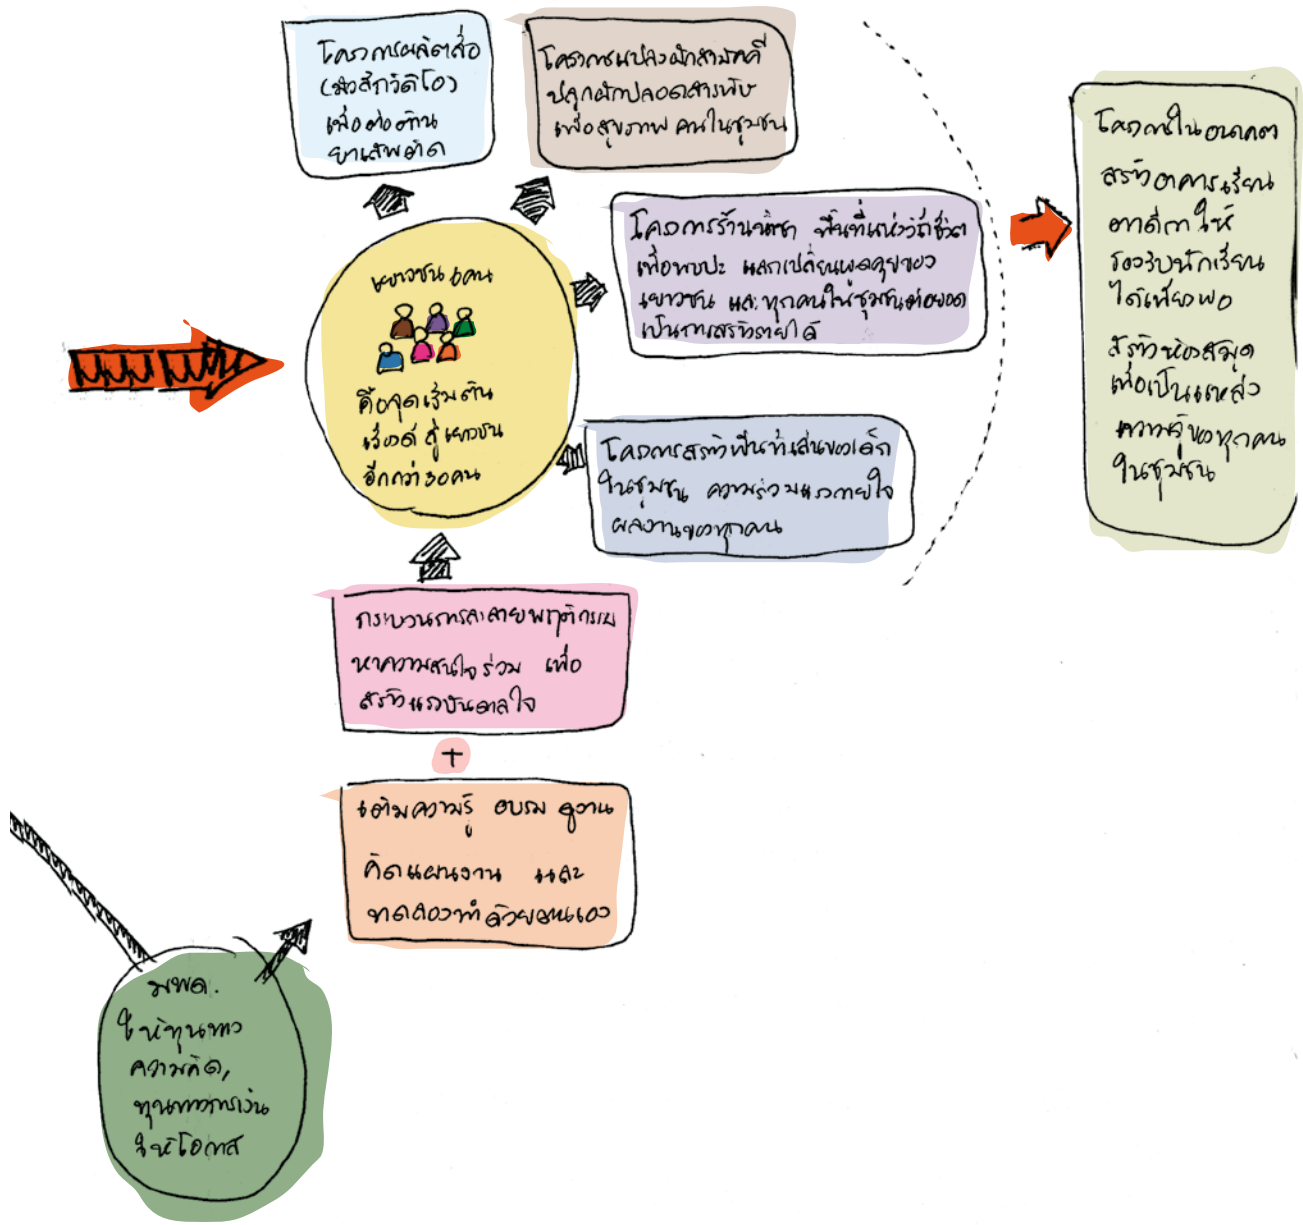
โครงการผลิตสื่อ (หนังสั้นวิดีโอ) เพื่อต่อต้านยาเสพติด

โครงการแปลงผักสามัคคี ปลูกผักปลอดสารพิษ เพื่อสุขภาพ คนในชุมชน

โครงการร้านน้ำชา พื้นที่แห่งวิถีชีวิต เพื่อพบปะ แลกเปลี่ยนพูดคุยของเยาวชน และทุกคนในชุมชนต่อยอดเป็นการเสริมรายได้

โครงการสร้างพื้นที่เล่นของเด็กในชุมชน ความร่วมแรงกายใจ ผลงานของทุกคน

โครงการในอนาคต สร้างอาคารเรียนตาดีกาให้รองรับนักเรียนได้เพียงพอ สร้างห้องสมุดเพื่อเป็นแหล่งความรู้ของทุกคนในชุมชน

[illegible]

เยาวชน 6 คน

คือจุดเริ่มต้น เริ่มต่อสู่เยาวชน อีกกว่า 30 คน

กระบวนการสลายพฤติกรรม หาความสนใจร่วม เพื่อสร้างแรงบันดาลใจ

+

เติมความรู้ อบรม ดูงาน คิดแผนงาน และทดลองทำด้วยตนเอง

มพด. ให้ทุนทาง ความคิด, ทุนทางการเงิน ให้โอกาส